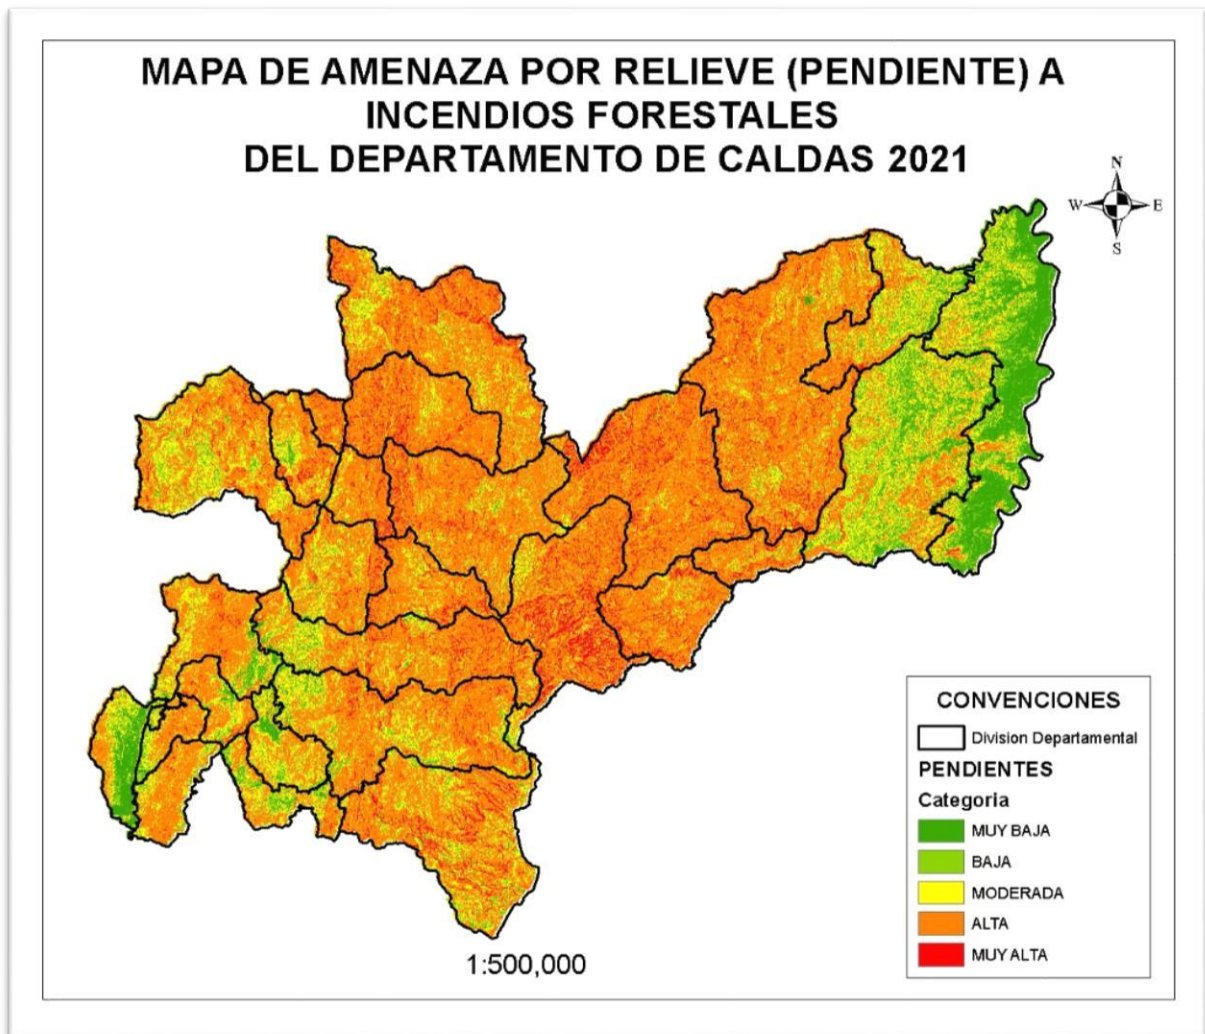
MAPA DE AMENAZA POR RELIEVE (PENDIENTE) A INCENDIOS FORESTALES DEL DEPARTAMENTO DE CALDAS 2021

N
W
E
S

CONVENCIONES
Division Departamental
PENDIENTES
Categoria
MUY BAJA
BAJA
MODERADA
ALTA
MUY ALTA

1:500,000